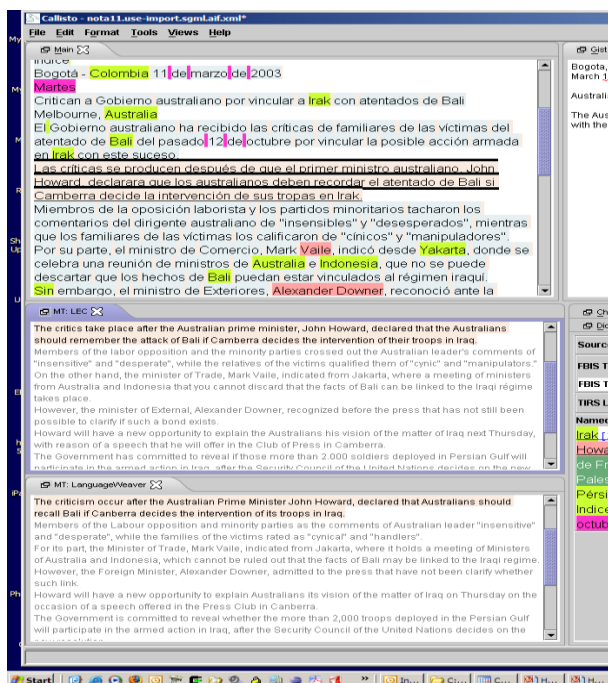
Callisto - nota11.use-import.sgmLaif.xml*

File Edit Format Tools Views Help

Main

Gist

Índice
Bogotá - Colombia 11 de marzo de 2003
Martes
Critican a Gobierno australiano por vincular a Irak con atentados de Bali
Melbourne, Australia
El Gobierno australiano ha recibido las criticas de familiares de las víctimas del atentado de Bali del pasado 12 de octubre por vincular la posible acción armada en Irak con este suceso.
Las críticas se producen después de que el primer ministro australiano, John Howard, declarara que los australianos deben recordar el atentado de Bali si Camberra decide la intervención de sus tropas en Irak.
Miembros de la oposición laborista y los partidos minoritarios tacharon los comentarios del dirigente australiano de "insensibles" y "desesperados", mientras que los familiares de las víctimas los calificaron de "cínicos" y "manipuladores".
Por su parte, el ministro de Comercio, Mark Vaile, indicó desde Yakarta, donde se celebra una reunión de ministros de Australia e Indonesia, que no se puede descartar que los hechos de Bali puedan estar vinculados al régimen iraquí.
Sin embargo, el ministro de Exteriores, Alexander Downer, reconoció ante la

Bogotá,
March 1

Australi

The Aus
with the

MT: LEC

The critics take place after the Australian prime minister, John Howard, declared that the Australians should remember the attack of Bali if Camberra decides the intervention of their troops in Iraq.
Members of the labor opposition and the minority parties crossed out the Australian leader's comments of "insensitive" and "desperate", while the relatives of the victims qualified them of "cynic" and "manipulators."
On the other hand, the minister of Trade, Mark Vaile, indicated from Jakarta, where a meeting of ministers from Australia and Indonesia that you cannot discard that the facts of Bali can be linked to the Iraqi régime takes place.
However, the minister of External, Alexander Downer, recognized before the press that has not still been possible to clarify if such a bond exists.
Howard will have a new opportunity to explain the Australians his vision of the matter of Iraq next Thursday, with reason of a speech that he will offer in the Club of Press in Camberra.
The Government has committed to reveal if those more than 2.000 soldiers deployed in Persian Gulf will participate in the armed action in Iraq, after the Security Council of the United Nations decides on the new

MT: LanguageWeaver

The criticism occur after the Australian Prime Minister John Howard, declared that Australians should recall Bali if Canberra decides the intervention of its troops in Iraq.
Members of the Labour opposition and minority parties as the comments of Australian leader "insensitive" and "desperate", while the families of the victims rated as "cynical" and "handlers".
For its part, the Minister of Trade, Mark Vaile, indicated from Jakarta, which it holds a meeting of Ministers of Australia and Indonesia, which cannot be ruled out that the facts of Bali may be linked to the Iraqi regime.
However, the Foreign Minister, Alexander Downer, admitted to the press that have not been clarify whether such link.
Howard will have a new opportunity to explain Australians its vision of the matter of Iraq on Thursday on the occasion of a speech offered in the Press Club in Canberra.
The Government is committed to reveal whether the more than 2,000 troops deployed in the Persian Gulf will participate in the armed action in Iraq, after the Security Council of the United Nations decides on the

Source
FBIS T
FBIS T
TIRS L
Named
Irak
Howa
de Fr
Pales
Pérsi
Indice
octub

Start